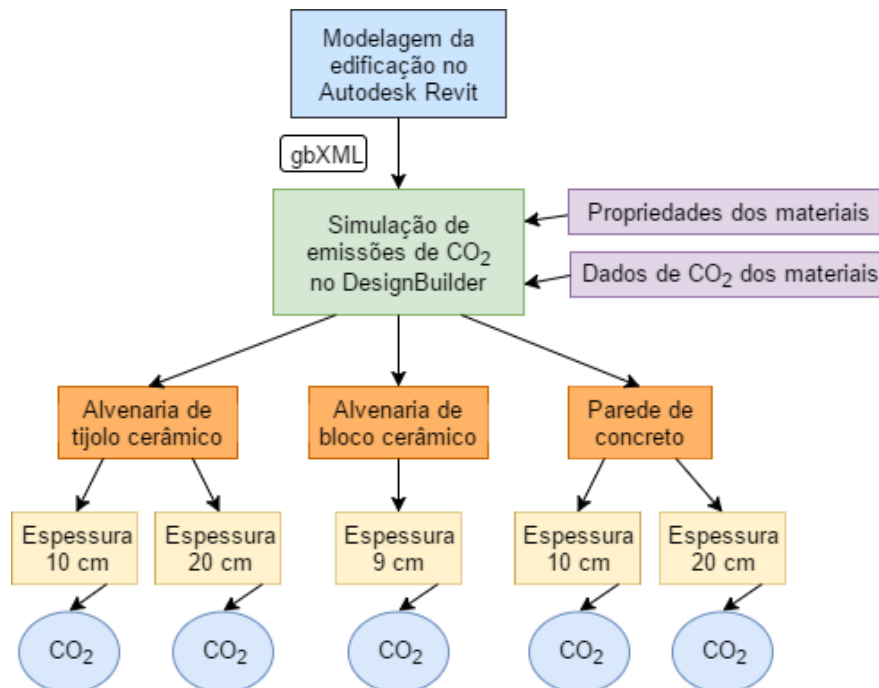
Modelagem da edificação no Autodesk Revit

gbXML

Simulação de emissões de $CO_2$ no DesignBuilder

Propriedades dos materiais

Dados de $CO_2$ dos materiais

Alvenaria de tijolo cerâmico

Alvenaria de bloco cerâmico

Parede de concreto

Espessura 10 cm

Espessura 20 cm

Espessura 9 cm

Espessura 10 cm

Espessura 20 cm

$CO_2$

$CO_2$

$CO_2$

$CO_2$

$CO_2$